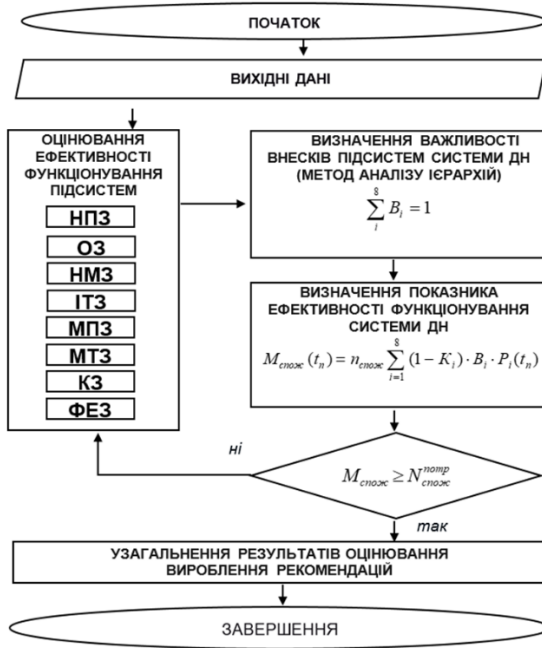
ПОЧАТОК

ВИХІДНІ ДАНІ

ОЦІНЮВАННЯ ЕФЕКТИВНОСТІ ФУНКЦІОНУВАННЯ ПІДСИСТЕМ

НПЗ

ОЗ

НМЗ

ІТЗ

МПЗ

МТЗ

КЗ

ФЕЗ

ВИЗНАЧЕННЯ ВАЖЛИВОСТІ ВНЕСКІВ ПІДСИСТЕМ СИСТЕМИ ДН (МЕТОД АНАЛІЗУ ІЄРАРХІЙ)

$\sum_{i}^{8} B_i = 1$

ВИЗНАЧЕННЯ ПОКАЗНИКА ЕФЕКТИВНОСТІ ФУНКЦІОНУВАННЯ СИСТЕМИ ДН

$M_{спож}(t_n) = n_{спож} \sum_{i=1}^{8} (1-K_i) \cdot B_i \cdot P_i(t_n)$

ні

$M_{спож} \geq N_{спож}^{потр}$

так

УЗАГАЛЬНЕННЯ РЕЗУЛЬТАТІВ ОЦІНЮВАННЯ ВИРОБЛЕННЯ РЕКОМЕНДАЦІЙ

ЗАВЕРШЕННЯ